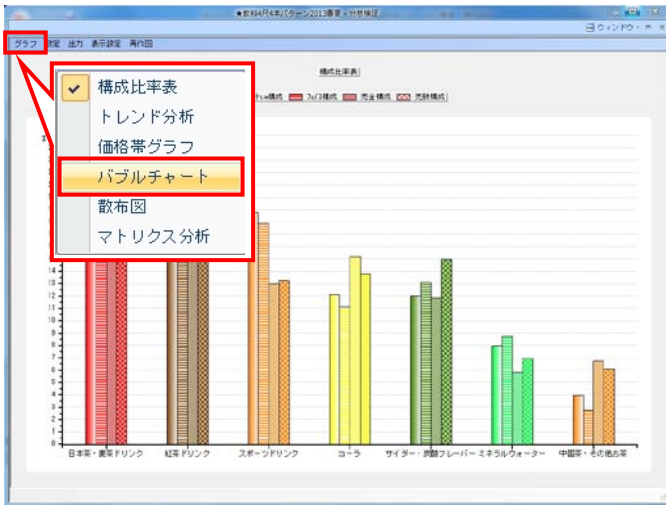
★飲料4月4本パターン2013春夏 ＞分析検証

ウィンドウ

グラフ 設定 出力 表示設定 再作図

構成比率表

構成比率表
トレンド分析
価格帯グラフ
バブルチャート
散布図
マトリクス分析

Pce構成 フェイス構成 売金構成 売数構成

14
13
12
11
10
9
8
7
6
5
4
3
2
1
0

日本茶・麦茶ドリンク 紅茶ドリンク スポーツドリンク コーラ サイダー・炭酸フレーバー ミネラルウォーター 中国茶・その他お茶